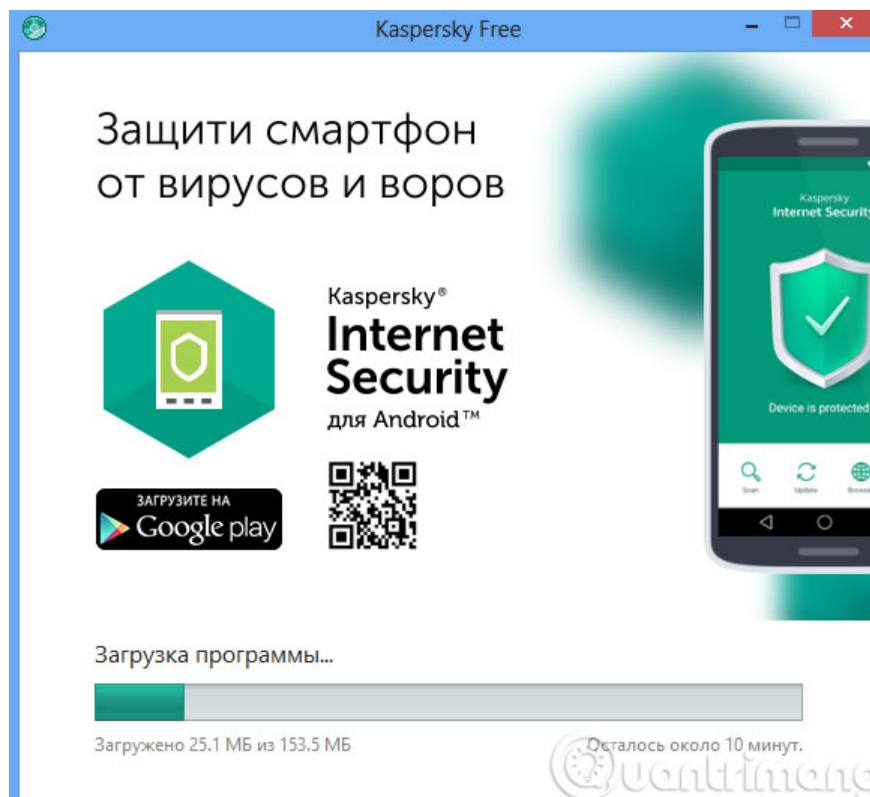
Kaspersky Free

Защити смартфон от вирусов и воров

Kaspersky®
Internet Security
для Android™

ЗАГРУЗИТЕ НА
Google play

Kaspersky
Internet Security

Device is protected

Scan
Update
Browse

Загрузка программы...

Загружено 25.1 МБ из 153.5 МБ

Осталось около 10 минут.

Quantrimang